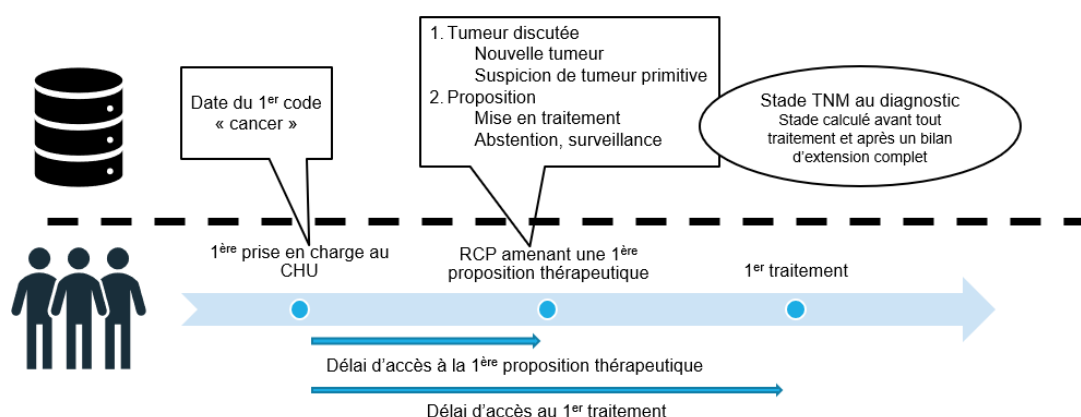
Date du 1$^{er}$ code « cancer »

1. Tumeur discutée
Nouvelle tumeur
Suspicion de tumeur primitive
2. Proposition
Mise en traitement
Abstention, surveillance

Stade TNM au diagnostic
Stade calculé avant tout traitement et après un bilan d'extension complet

1$^{ère}$ prise en charge au CHU

RCP amenant une 1$^{ère}$ proposition thérapeutique

1$^{er}$ traitement

Délai d'accès à la 1$^{ère}$ proposition thérapeutique

Délai d'accès au 1$^{er}$ traitement